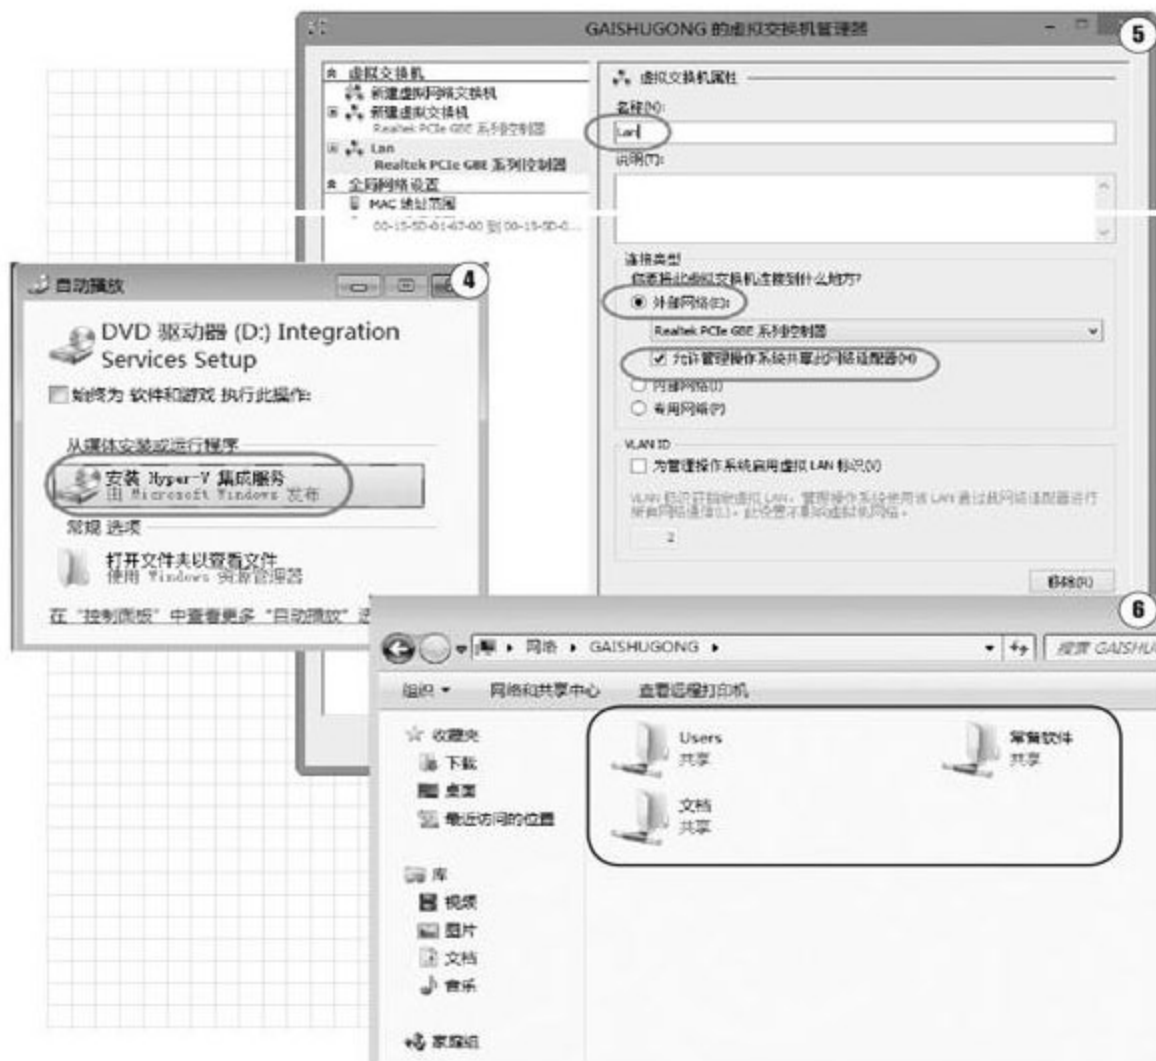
GAISHUGONG 的虚拟交换机管理器

5

虚拟交换机
新建虚拟网络交换机
新建虚拟交换机
Realtek PCIe GBE 系列控制器
Lan
Realtek PCIe GBE 系列控制器
全局网络设置
MAC 地址范围
00-15-5D-01-67-00 到 00-15-5D-0...

虚拟交换机属性
名称(N):
Lan
说明(T):

连接类型
你要将此虚拟交换机连接到什么地方?
外部网络(E):
Realtek PCIe GBE 系列控制器
允许管理操作系统共享此网络适配器(M)
内部网络(I)
专用网络(P)

VLAN ID
为管理操作系统启用虚拟 LAN 标识(V)
VLAN 标识符指定虚拟 LAN，管理操作系统使用该 LAN 通过此网络适配器进行所有网络通信(L)。此设置不影响虚拟机网络。
2

移除(R)

4

自动播放

DVD 驱动器 (D:) Integration Services Setup
始终为 软件和游戏 执行此操作:

从媒体安装或运行程序
安装 Hyper-V 集成服务
由 Microsoft Windows 发布

常规 选项
打开文件夹以查看文件
使用 Windows 资源管理器

在"控制面板"中查看更多"自动播放"选

6

网络 ▸ GAISHUGONG ▸
搜索 GAISHU

组织 ▾ 网络和共享中心 查看远程打印机

收藏夹
下载
桌面
最近访问的位置

库
视频
图片
文档
音乐

家庭组

Users
共享
常备软件
共享
文档
共享